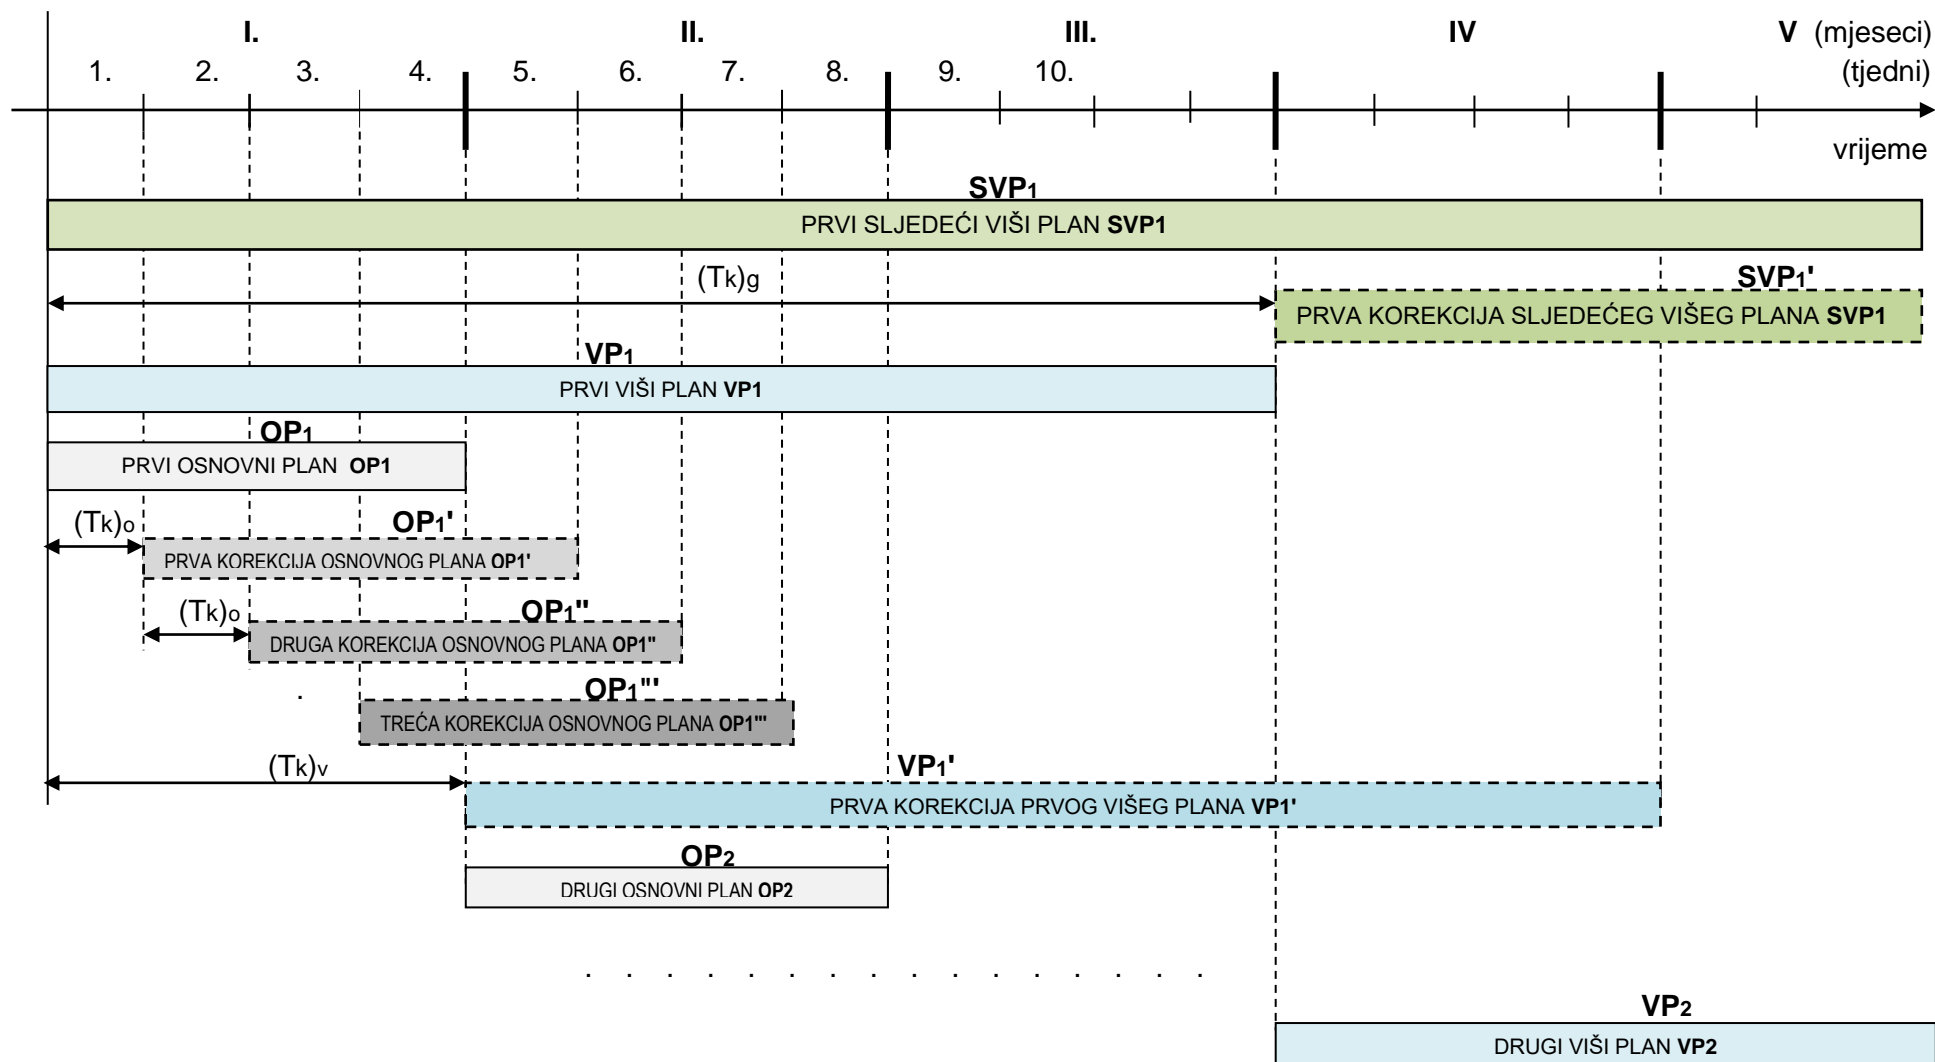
I. II. III. IV V (mjeseci)

1. 2. 3. 4. 5. 6. 7. 8. 9. 10. (tjedni)

vrijeme

$SVP_1$

PRVI SLJEDEĆI VIŠI PLAN **SVP1**

$(T_k)_g$

$SVP_1'$

PRVA KOREKCIJA SLJEDEĆEG VIŠEG PLANA **SVP1**

$VP_1$

PRVI VIŠI PLAN **VP1**

$OP_1$

PRVI OSNOVNI PLAN **OP1**

$(T_k)_o$

$OP_1'$

PRVA KOREKCIJA OSNOVNOG PLANA **OP1'**

$(T_k)_o$

$OP_1''$

DRUGA KOREKCIJA OSNOVNOG PLANA **OP1''**

$OP_1'''$

TREĆA KOREKCIJA OSNOVNOG PLANA **OP1'''**

$(T_k)_v$

$VP_1'$

PRVA KOREKCIJA PRVOG VIŠEG PLANA **VP1'**

$OP_2$

DRUGI OSNOVNI PLAN **OP2**

. . . . . . . . . . . . . . . .

$VP_2$

DRUGI VIŠI PLAN **VP2**